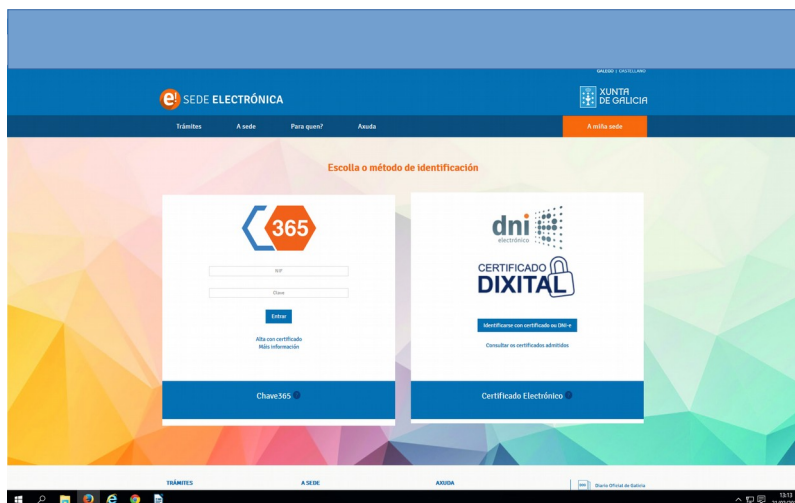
GALEGO | CASTELLANO

e! SEDE ELECTRÓNICA

XUNTA DE GALICIA

Trámites A sede Para quen? Axuda A miña sede

Escolla o método de identificación

365

NIF

Chave

Entrar

Alta con certificado
Máis información

Chave365

dni electrónico

CERTIFICADO DIXITAL

Identificarse con certificado ou DNI-e

Consultar os certificados admitidos

Certificado Electrónico

TRÁMITES A SEDE AXUDA Diario Oficial de Galicia

13:13